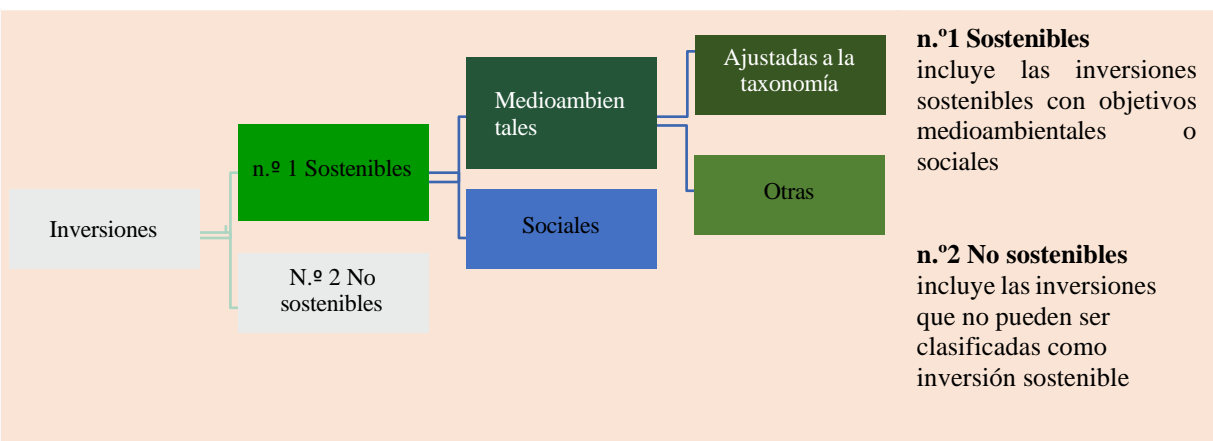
Inversiones

n.º 1 Sostenibles

N.º 2 No sostenibles

Medioambien tales

Sociales

Ajustadas a la taxonomía

Otras

**n.º1 Sostenibles**
incluye las inversiones sostenibles con objetivos medioambientales o sociales

**n.º2 No sostenibles**
incluye las inversiones que no pueden ser clasificadas como inversión sostenible